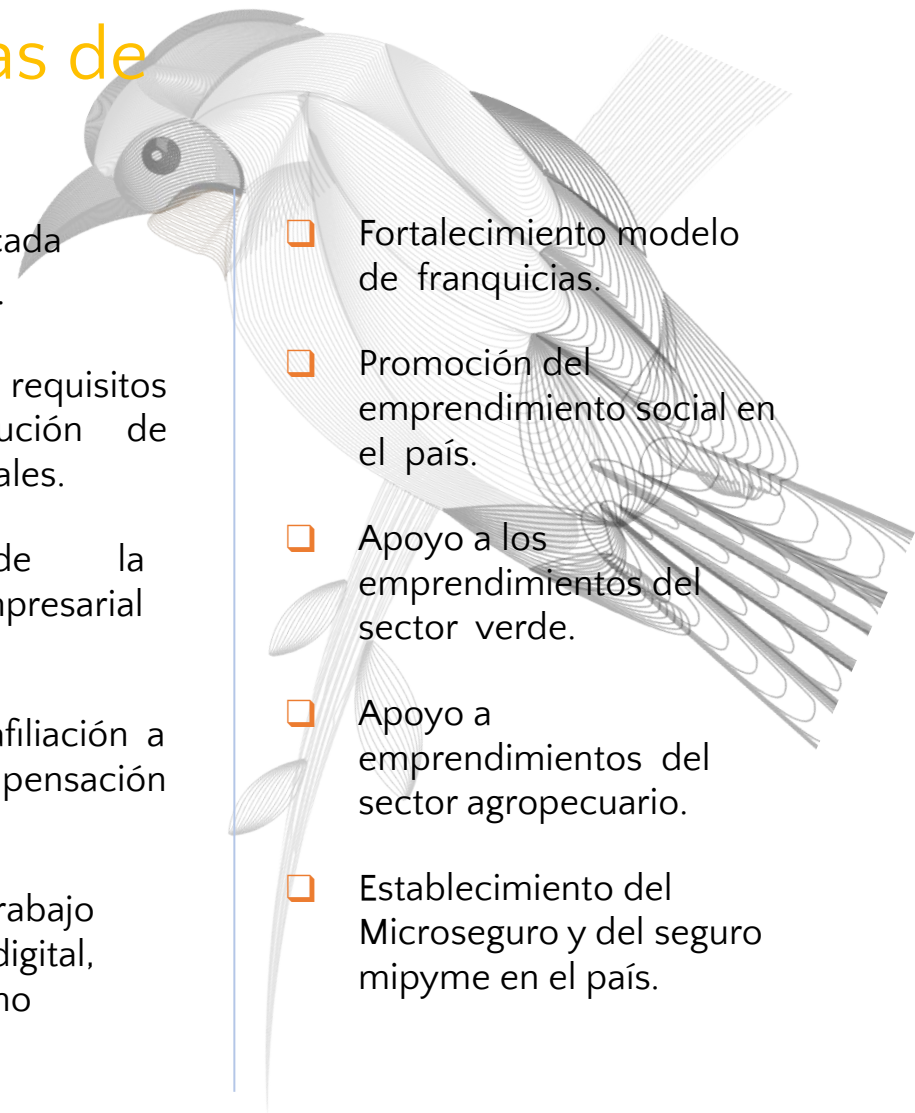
as de

cada
.

requisitos
ución de
ales.

de la
presarial

filiación a
pensación

rabajo
digital,
no

❑ Fortalecimiento modelo de franquicias.

❑ Promoción del emprendimiento social en el país.

❑ Apoyo a los emprendimientos del sector verde.

❑ Apoyo a emprendimientos del sector agropecuario.

❑ Establecimiento del Microseguro y del seguro mipyme en el país.